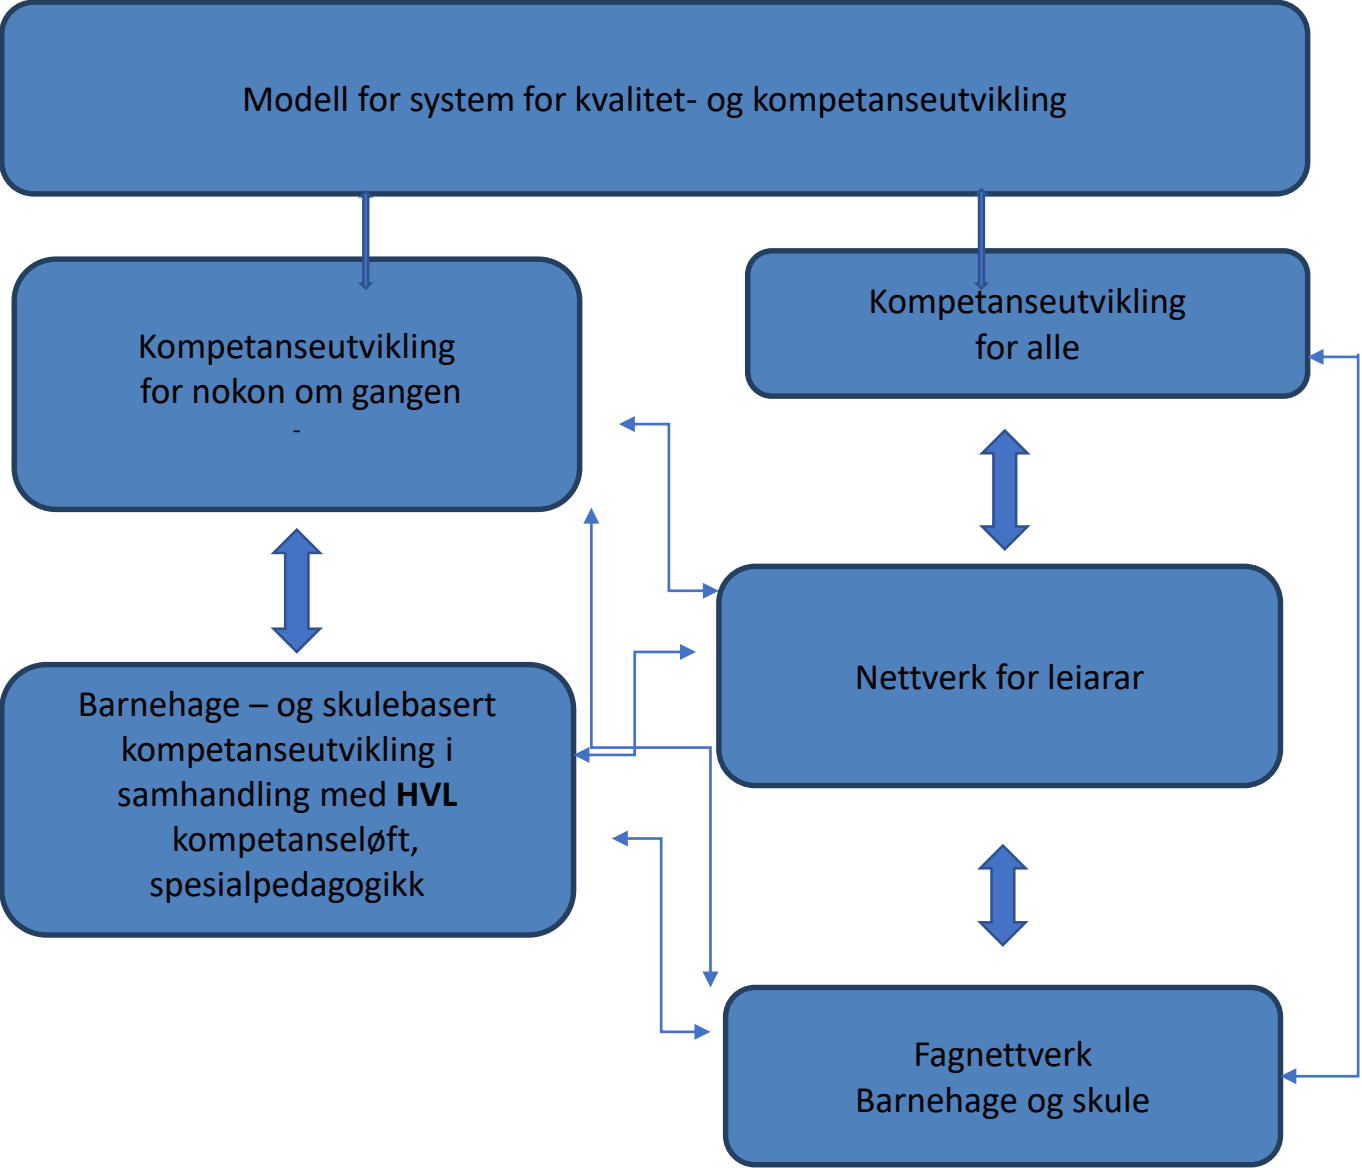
Modell for system for kvalitet- og kompetanseutvikling

Kompetanseutvikling for nokon om gangen
-

Kompetanseutvikling for alle

Barnehage – og skulebasert kompetanseutvikling i samhandling med **HVL** kompetanseløft, spesialpedagogikk

Nettverk for leiarar

Fagnettverk Barnehage og skule